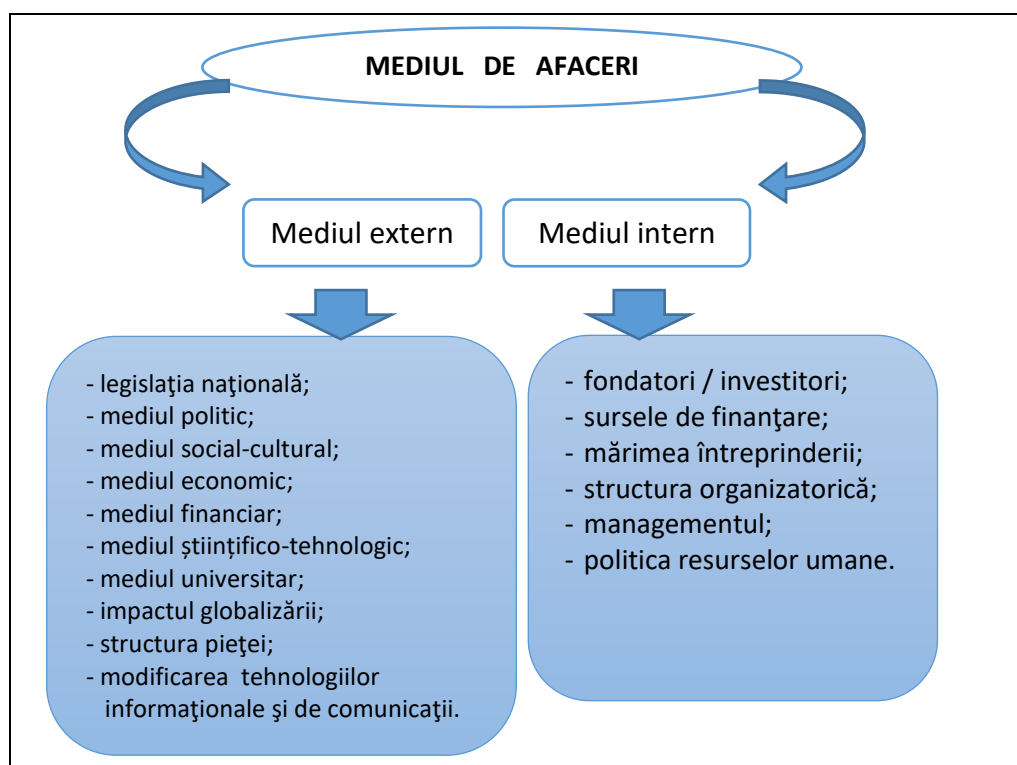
MEDIUL DE AFACERI

Mediul extern

Mediul intern

- legislaţia naţională;
- mediul politic;
- mediul social-cultural;
- mediul economic;
- mediul financiar;
- mediul științifico-tehnologic;
- mediul universitar;
- impactul globalizării;
- structura pieţei;
- modificarea tehnologiilor informaţionale şi de comunicaţii.

- fondatori / investitori;
- sursele de finanţare;
- mărimea întreprinderii;
- structura organizatorică;
- managementul;
- politica resurselor umane.